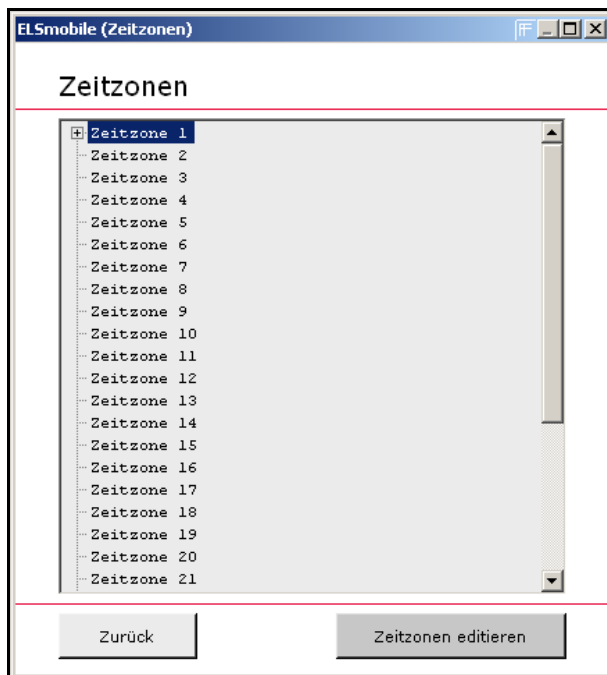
ELSmobile (Zeitzonen)

Zeitzonen

Zeitzone 1
Zeitzone 2
Zeitzone 3
Zeitzone 4
Zeitzone 5
Zeitzone 6
Zeitzone 7
Zeitzone 8
Zeitzone 9
Zeitzone 10
Zeitzone 11
Zeitzone 12
Zeitzone 13
Zeitzone 14
Zeitzone 15
Zeitzone 16
Zeitzone 17
Zeitzone 18
Zeitzone 19
Zeitzone 20
Zeitzone 21

Zurück

Zeitzonen editieren